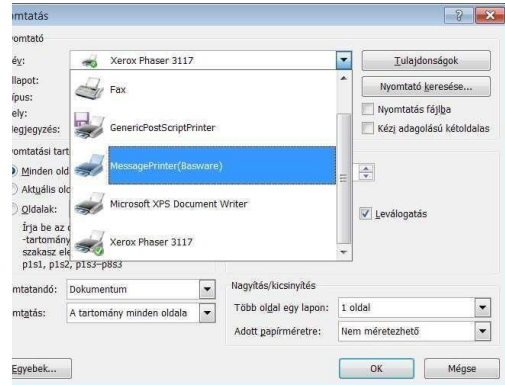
ımtatás

yomtató

év: Xerox Phaser 3117

Tulajdonságok

llapot:
ípus:
ely:
legjegyzés:

Fax

Nyomtató keresése...

Nyomtatás fájlba

GenericPostScriptPrinter

Kézi adagolású kétoldalas

yomtatási tart

Minden old

MessagePrinter(Basware)

Aktuális old

Oldalak:

Microsoft XPS Document Writer

Leválogatás

Írja be az
-tartomány
szakasz ele
p1s1, p1s2, p1s3–p8s3

Xerox Phaser 3117

mtatandó: Dokumentum

mtatás: A tartomány minden oldala

Nagyítás/kicsinyítés

Több oldal egy lapon: 1 oldal

Adott papírméretre: Nem méretezhető

Egyebek...

OK

Mégse